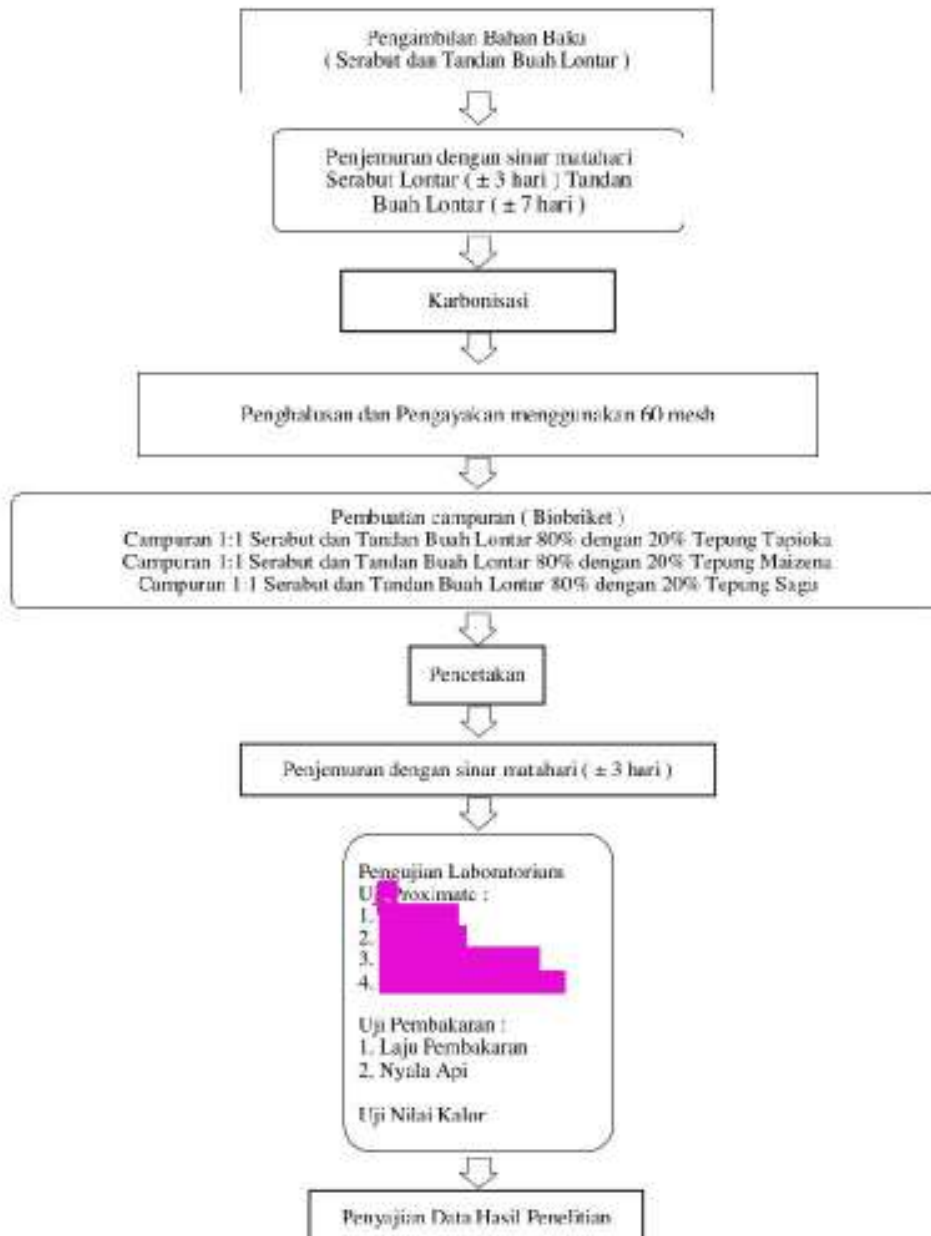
Pengambilan Bahan Baku
( Serabut dan Tandan Buah Lontar )

Penjemuran dengan sinar matahari
Serabut Lontar ( ± 3 hari ) Tandan
Buah Lontar ( ± 7 hari )

Karbonisasi

Penghalusan dan Pengayakan menggunakan 60 mesh

Pembuatan campuran ( Biobriket )
Campuran 1:1 Serabut dan Tandan Buah Lontar 80% dengan 20% Tepung Tapioka
Campuran 1:1 Serabut dan Tandan Buah Lontar 80% dengan 20% Tepung Maizena
Campuran 1:1 Serabut dan Tandan Buah Lontar 80% dengan 20% Tepung Sagu

Pencetakan

Penjemuran dengan sinar matahari ( ± 3 hari )

Pengujian Laboratorium
U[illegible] Proximate :
1. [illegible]
2. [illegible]
3. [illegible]
4. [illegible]

Uji Pembakaran :
1. Laju Pembakaran
2. Nyala Api

Uji Nilai Kalor

Penyajian Data Hasil Penelitian